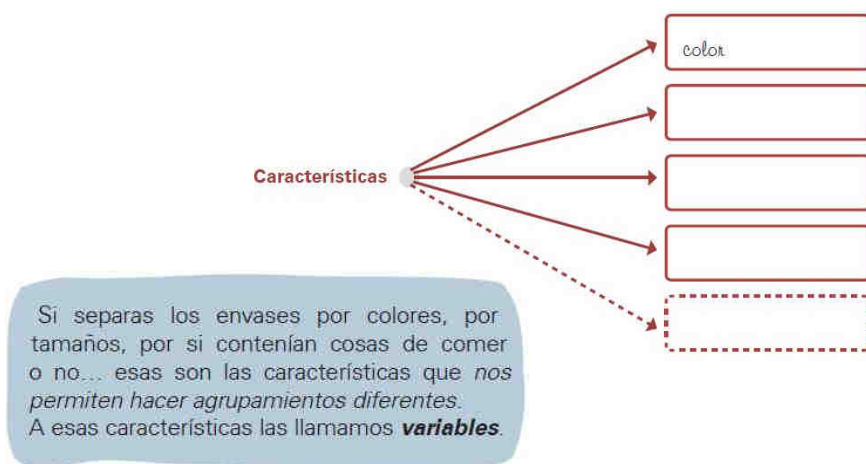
color

Características

Si separas los envases por colores, por tamaños, por si contenían cosas de comer o no… esas son las características que *nos permiten hacer agrupamientos diferentes*.
A esas características las llamamos ***variables***.